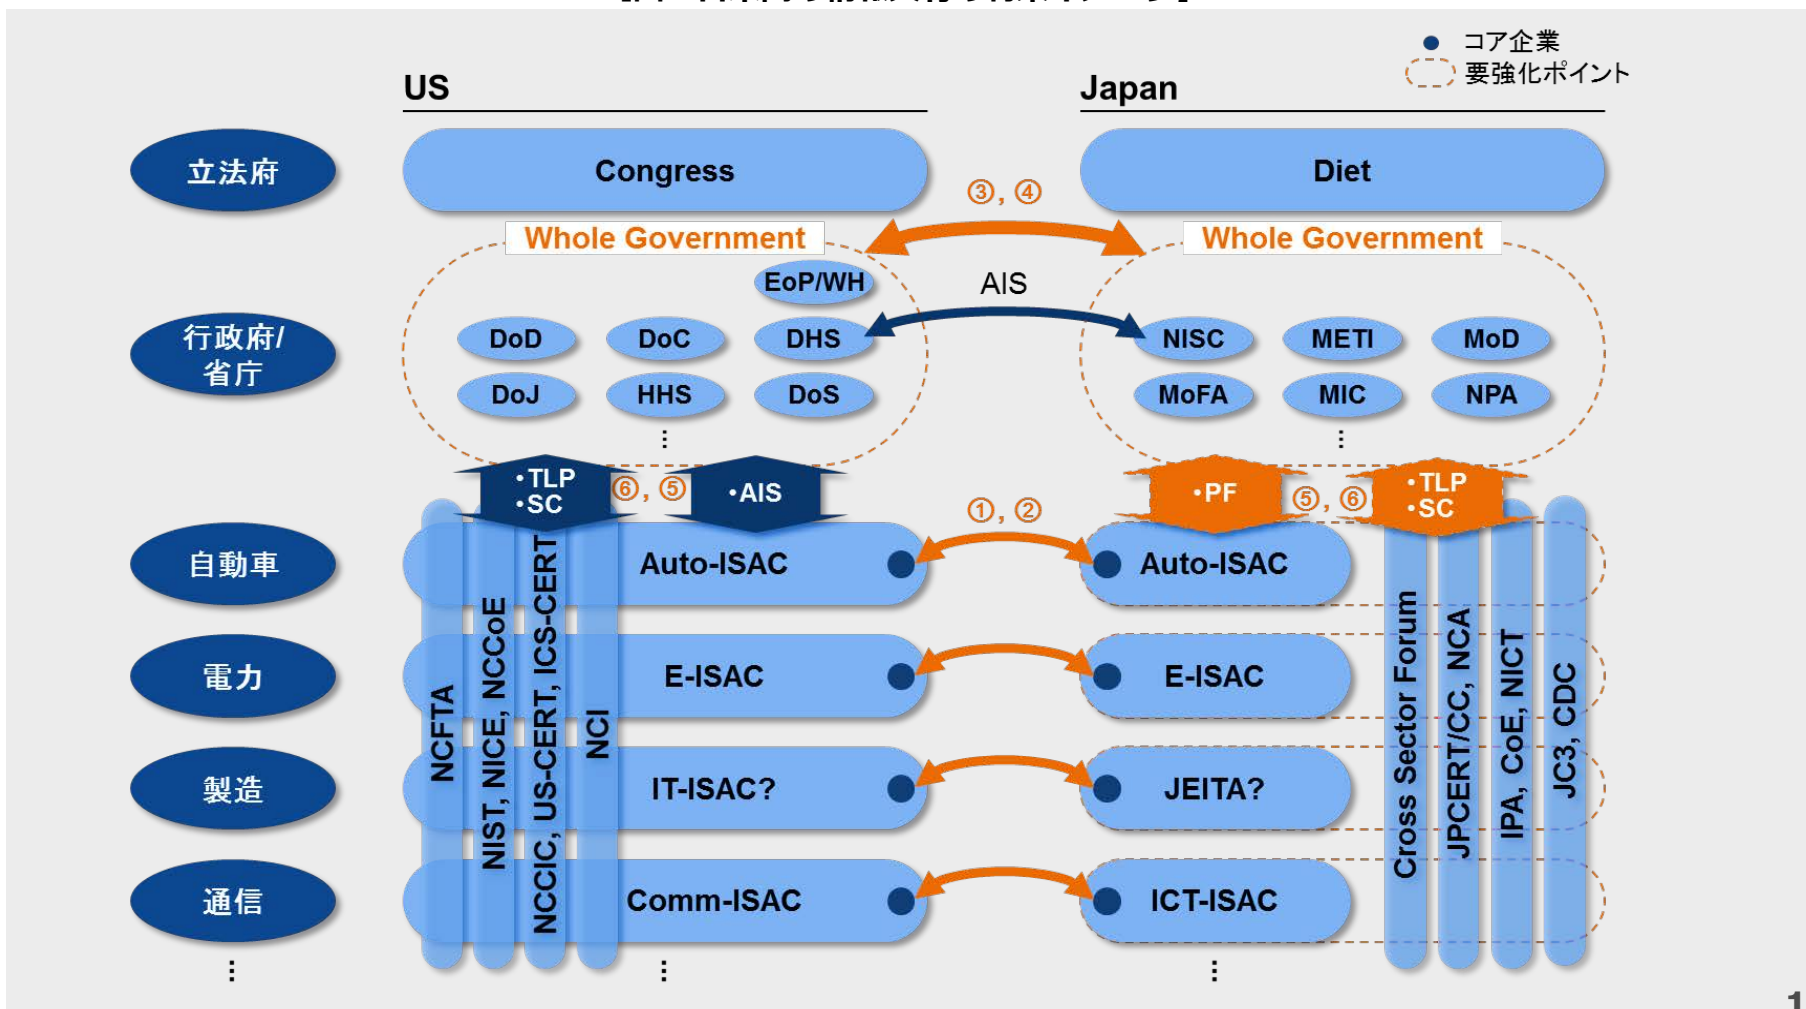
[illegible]

● コア企業
要強化ポイント

US

Japan

立法府

Congress

③, ④

Diet

Whole Government

Whole Government

EoP/WH

AIS

行政府/省庁

DoD DoC DHS

NISC METI MoD

DoJ HHS DoS

MoFA MIC NPA

⋮

⋮

•TLP
•SC

⑥, ⑤

•AIS

①, ②

•PF

⑤, ⑥

•TLP
•SC

自動車

Auto-ISAC

Auto-ISAC

電力

E-ISAC

E-ISAC

製造

IT-ISAC?

JEITA?

通信

Comm-ISAC

ICT-ISAC

NCFTA

NIST, NICE, NCCoE

NCCIC, US-CERT, ICS-CERT

NCI

Cross Sector Forum

JPCERT/CC, NCA

IPA, CoE, NICT

JC3, CDC

⋮

⋮

⋮

1